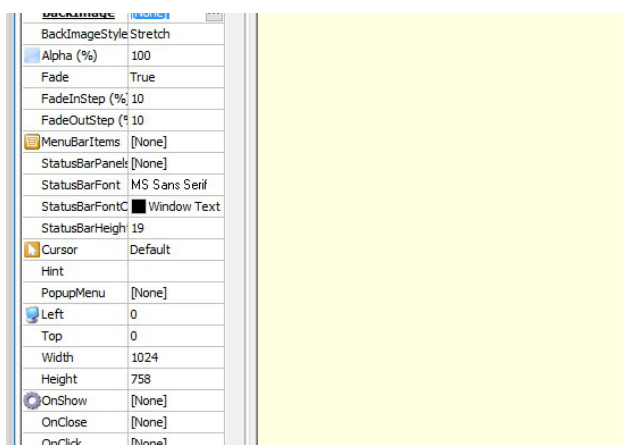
| | |
|---|---|
| BackImage | [None] |
| BackImageStyle | Stretch |
| Alpha (%) | 100 |
| Fade | True |
| FadeInStep (% | 10 |
| FadeOutStep (% | 10 |
| MenuBarItems | [None] |
| StatusBarPanels | [None] |
| StatusBarFont | MS Sans Serif |
| StatusBarFontC | Window Text |
| StatusBarHeigh | 19 |
| Cursor | Default |
| Hint | |
| PopupMenu | [None] |
| Left | 0 |
| Top | 0 |
| Width | 1024 |
| Height | 758 |
| OnShow | [None] |
| OnClose | [None] |
| OnClick | [None] |